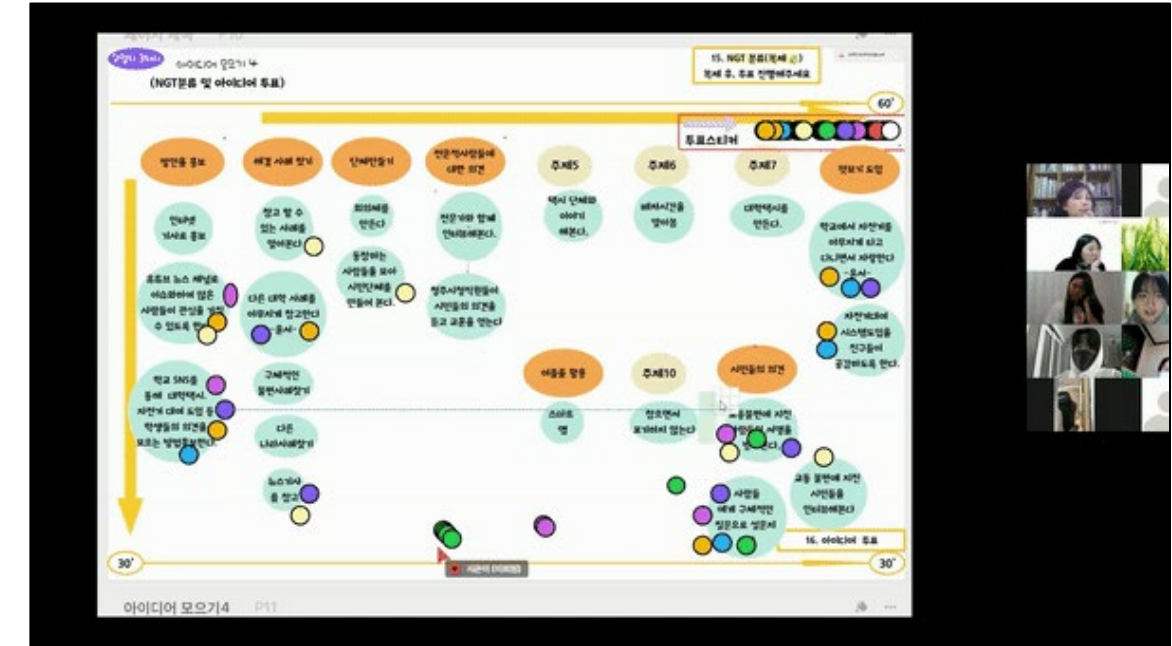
아이디어 모으기 4
(NGT분류 및 아이디어 투표)

15. NGT 분류(복세 👍)
복세 후, 주로 진행해주세요

60'

투표스티커

방안을 홍보

해결 사례 찾기

단체만들기

전문적사람들에 대한 의견

주제5

주제6

주제7

정보의 도입

인터넷 기사로 홍보

참고 할 수 있는 사례를 찾아본다

회의체를 만든다

동참하는 사람들을 모아 시민단체를 만들어 본다

전문가와 함께 인터뷰해본다

청주시청직원들이 시민들의 의견을 듣고 교류를 한다

택시 단체와 이야기 해본다

버스시간을 찾아봄

대학택시를 만든다

학교에서 자전거를 이용자에게 타고 다니면서 자랑한다 -홍보-

유튜브 뉴스 채널로 이슈화하여 많은 사람들이 관심을 가질 수 있도록 한다

다른 대학 사례를 이용자에게 참고한다 -홍보-

자전거타기 시스템도입을 친구들이 공감하도록 한다

학교 SNS를 통해 대학택시, 자전거 대여 도입 등 학생들의 의견을 모으는 방법을 한다

구체적인 불편사례찾기

다른 나라사례찾기

뉴스기사를 참고

어플을 활용

주제10

시민들의 의견

스마트 맵

청소년에 오기어려 있는다

교통불편에 자전 사람들의 시민들을

교통 불편에 자전 시민들을 인터뷰해본다

사람들 에게 구체적인 질문으로 설문지

16. 아이디어 투표

30'

30'

시민의 아이디어

아이디어 모으기4 P11